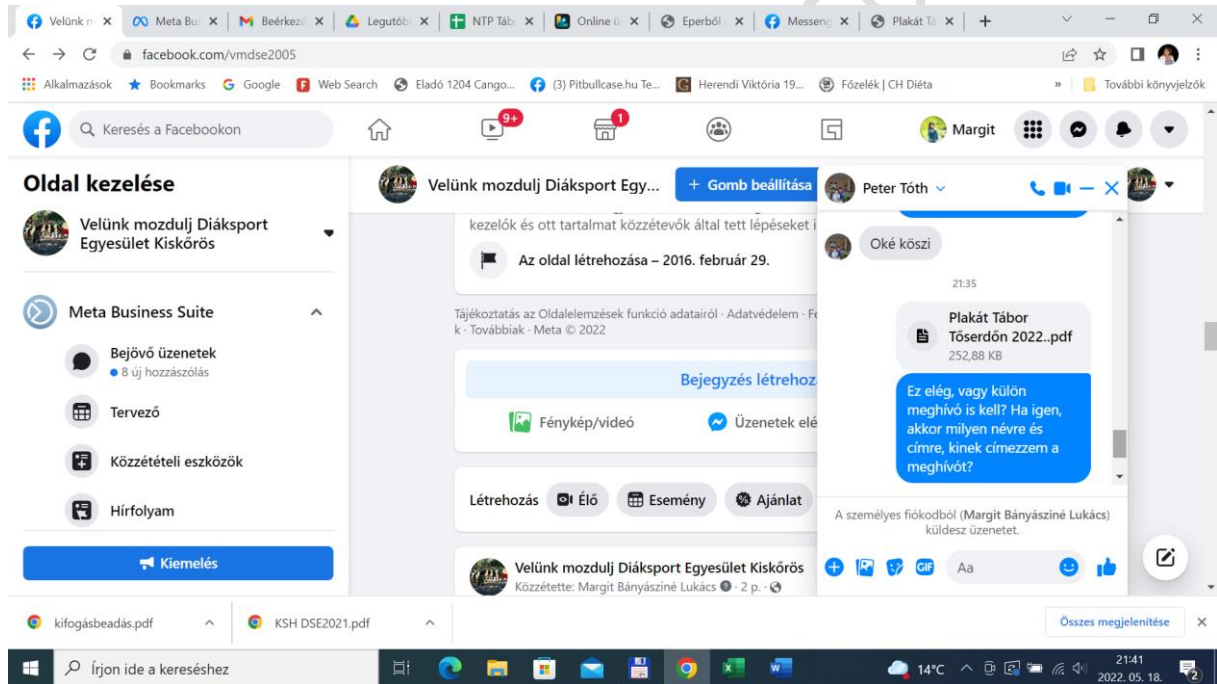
Velünk m ✕ | Meta Bu ✕ | Beérkez ✕ | Legutób ✕ | NTP Táb ✕ | Online ü ✕ | Eperből ✕ | Messen ✕ | Plakát Tá ✕ | +

facebook.com/vmdse2005

Alkalmazások | Bookmarks | Google | Web Search | Eladó 1204 Cango... | (3) Pitbullcase.hu Te... | Herendi Viktória 19... | Főzelék | CH Diéta | » | További könyvjelzők

Keresés a Facebookon

9+

1

Margit

Oldal kezelése

Velünk mozdulj Diáksport Egyesület Kiskőrös

Meta Business Suite

Bejövő üzenetek
8 új hozzászólás

Tervező

Közzétételi eszközök

Hírfolyam

Kiemelés

Velünk mozdulj Diáksport Egy...

+ Gomb beállítása

kezelők és ott tartalmat közzétevők által tett lépéseket i

Az oldal létrehozása – 2016. február 29.

Tájékoztatás az Oldalelemzések funkció adatairól · Adatvédelem · Fe k · Továbbiak · Meta © 2022

Bejegyzés létrehoz

Fénykép/videó

Üzenetek elé

Létrehozás

Élő

Esemény

Ajánlat

Velünk mozdulj Diáksport Egyesület Kiskőrös
Közzétette: Margit Bányásziné Lukács · 2 p. ·

Peter Tóth

Oké köszi

21:35

Plakát Tábor Tőserdőn 2022..pdf
252,88 KB

Ez elég, vagy külön meghívó is kell? Ha igen, akkor milyen névre és címre, kinek címezzem a meghívót?

A személyes fiókodból (Margit Bányásziné Lukács) küldesz üzenetet.

Aa

kifogásbeadás.pdf

KSH DSE2021.pdf

Összes megjelenítése

Írjon ide a kereséshez

14°C

21:41
2022. 05. 18.

2